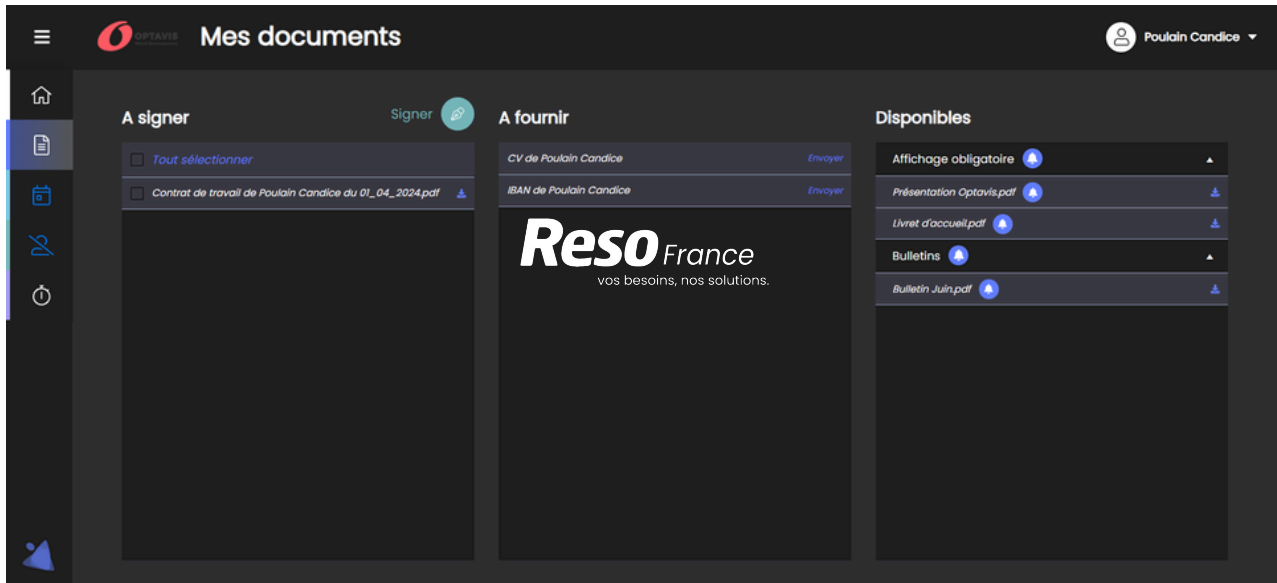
OPTAVIS

Mes documents

Poulain Candice

A signer

Signer

Tout sélectionner

Contrat de travail de Poulain Candice du 01_04_2024.pdf

A fournir

CV de Poulain Candice

Envoyer

IBAN de Poulain Candice

Envoyer

Reso France
vos besoins, nos solutions.

Disponibles

Affichage obligatoire

Présentation Optavis.pdf

Livret d'accueil.pdf

Bulletins

Bulletin Juin.pdf